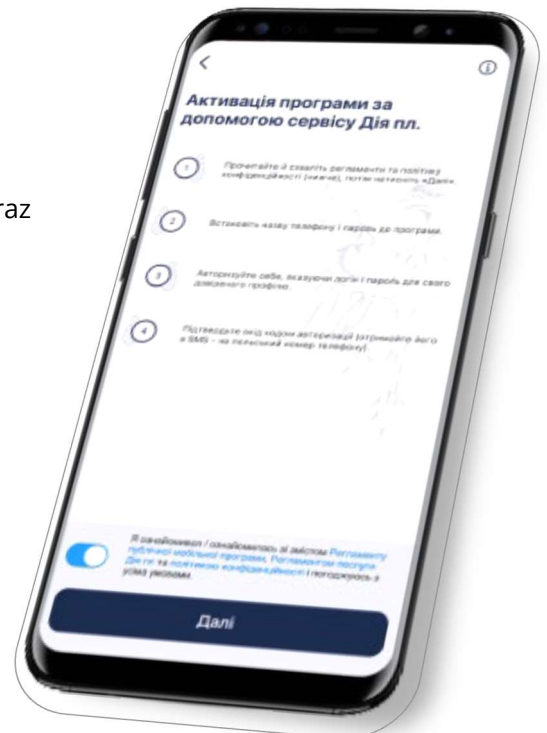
raz

Активація програми за допомогою сервісу Дія пл.

1 Прочитайте й схваліть регламенти та політику конфіденційності (нижче), потім натисніть «Далі».

2 Встановіть назву телефону і пароль до програми.

3 Авторизуйте себе, вказуючи логін і пароль для свого довіреного профілю.

4 Підтвердіть вхід кодом авторизації (отримаєте його в SMS - на початковий номер телефону).

Я ознайомився / ознайомилась зі змістом Регламенту публічної мобільної програми, Регламентом послуги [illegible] та політикою конфіденційності і погоджуюсь з усіма умовами

Далі